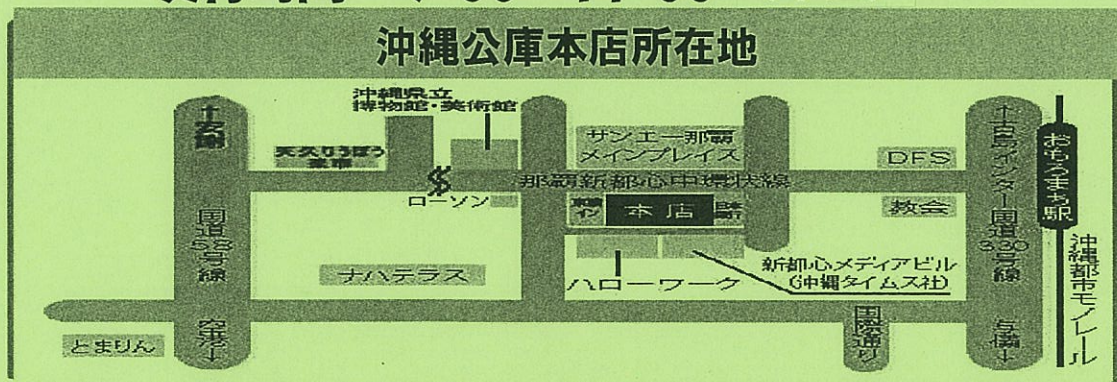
沖縄公庫本店所在地

沖縄県立
博物館・美術館

↑名護

天久りうぼう
楽市

$

ローソン

サンエー那覇
メインプレイス

那覇新都心中環状線

DFS

↑石嶺インター

国道58号線

本店

教会

国道330号線

おもろまち駅

ナハテラス

ハローワーク

新都心メディアビル
(沖縄タイムス社)

沖縄都市モノレール

とまりん

空港↓

国際通り

与儀↓